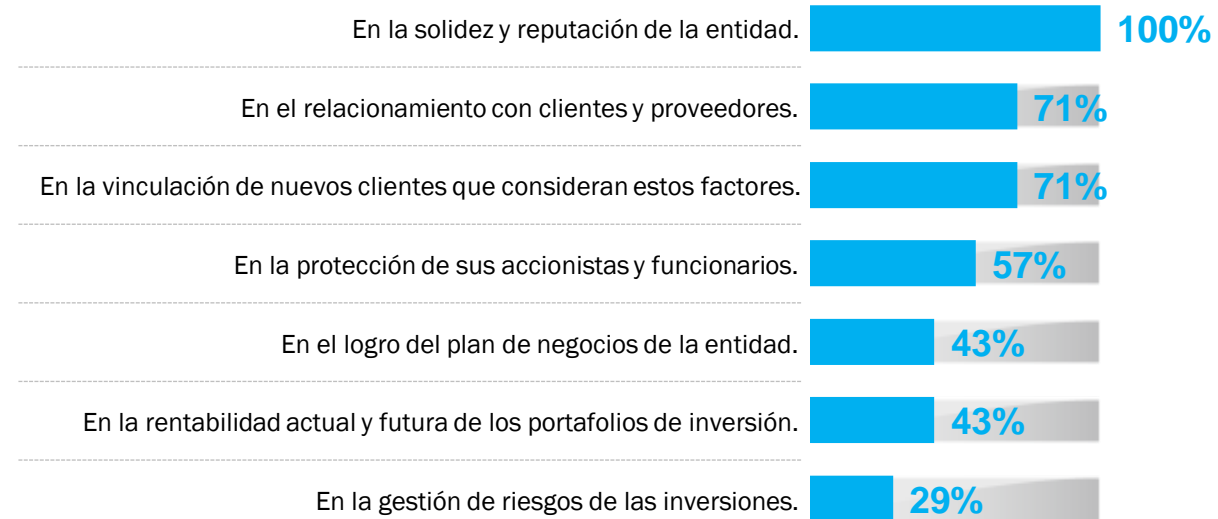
En la solidez y reputación de la entidad. 100%

En el relacionamiento con clientes y proveedores. 71%

En la vinculación de nuevos clientes que consideran estos factores. 71%

En la protección de sus accionistas y funcionarios. 57%

En el logro del plan de negocios de la entidad. 43%

En la rentabilidad actual y futura de los portafolios de inversión. 43%

En la gestión de riesgos de las inversiones. 29%